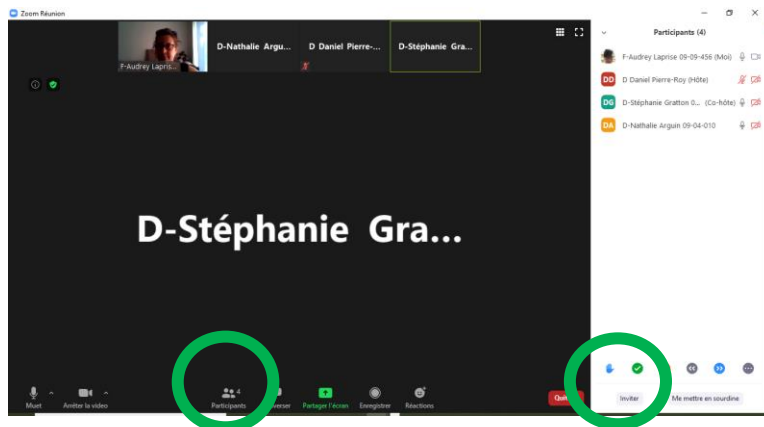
Zoom Réunion

F-Audrey Lapris...

D-Nathalie Argu...

D Daniel Pierre-...

D-Stéphanie Gra...

D-Stéphanie Gra...

Muet

Arrêter la vidéo

4

Participants

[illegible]verser

Partager l'écran

Enregistrer

Réactions

Qui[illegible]

Participants (4)

F-Audrey Laprise 09-09-456 (Moi)

DD D Daniel Pierre-Roy (Hôte)

DG D-Stéphanie Gratton 0... (Co-hôte)

DA D-Nathalie Arguin 09-04-010

Inviter

Me mettre en sourdine